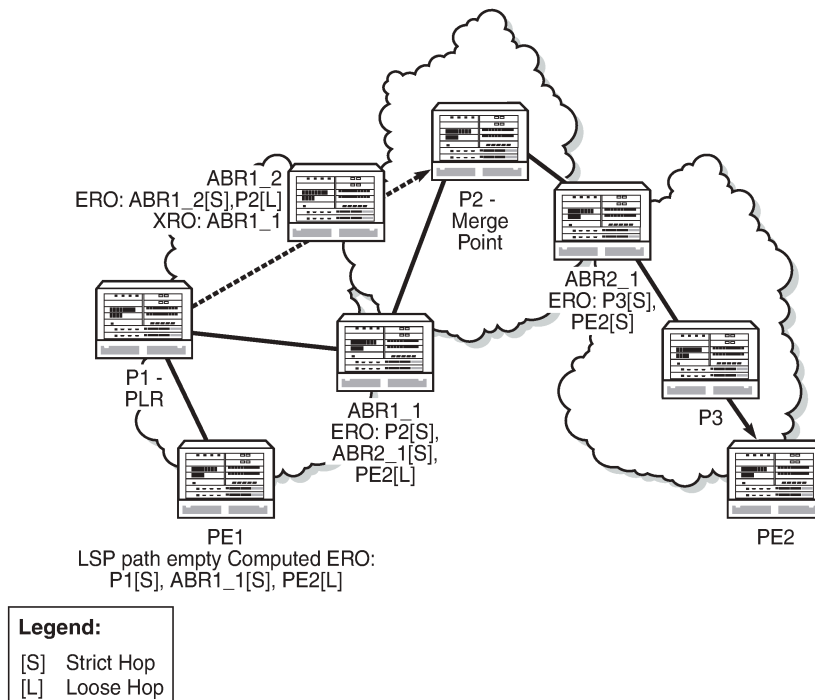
ABR1_2
ERO: ABR1_2[S],P2[L]
XRO: ABR1_1

P2 -
Merge
Point

ABR2_1
ERO: P3[S],
PE2[S]

P1 -
PLR

ABR1_1
ERO: P2[S],
ABR2_1[S],
PE2[L]

P3

PE1
LSP path empty Computed ERO:
P1[S], ABR1_1[S], PE2[L]

PE2

Legend:
[S] Strict Hop
[L] Loose Hop